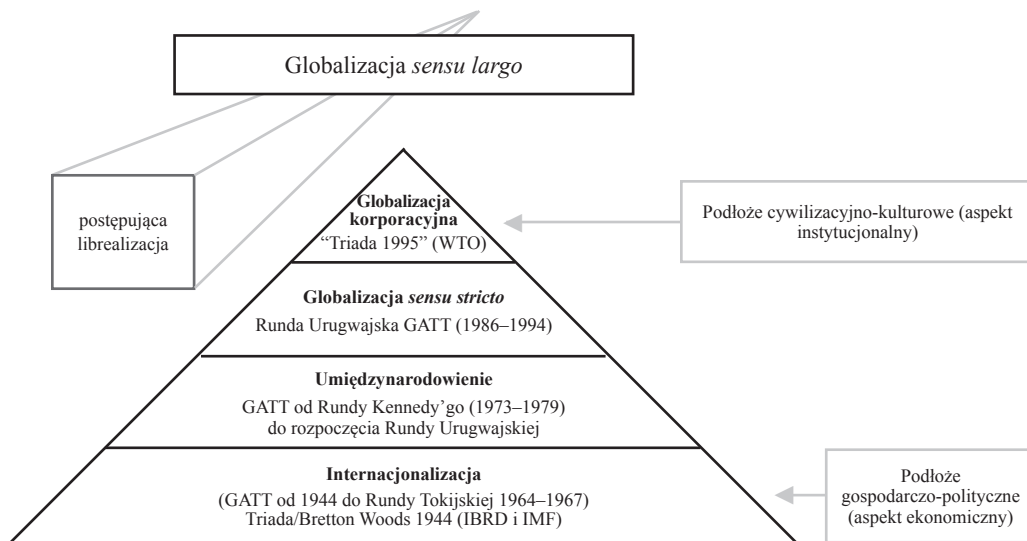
Globalizacja *sensu largo*

postępująca librealizacja

**Globalizacja korporacyjna**
"Triada 1995" (WTO)

Podłoże cywilizacyjno-kulturowe (aspekt instytucjonalny)

**Globalizacja *sensu stricto***
Runda Urugwajska GATT (1986–1994)

**Umiędzynarodowienie**
GATT od Rundy Kennedy'go (1973–1979) do rozpoczęcia Rundy Urugwajskiej

**Internacjonalizacja**
(GATT od 1944 do Rundy Tokijskiej 1964–1967)
Triada/Bretton Woods 1944 (IBRD i IMF)

Podłoże gospodarczo-polityczne (aspekt ekonomiczny)